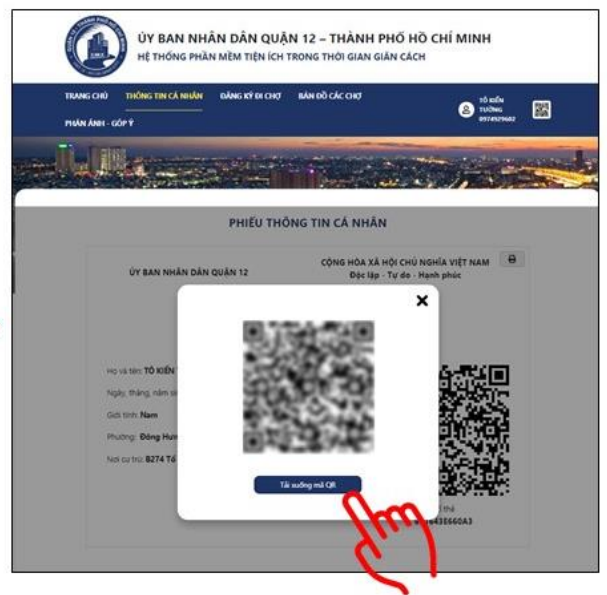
ỦY BAN NHÂN DÂN QUẬN 12 – THÀNH PHỐ HỒ CHÍ MINH
HỆ THỐNG PHẦN MỀM TIỆN ÍCH TRONG THỜI GIAN GIÃN CÁCH

TRANG CHỦ THÔNG TIN CÁ NHÂN ĐĂNG KÝ ĐI CHỢ BẢN ĐỒ CÁC CHỢ
PHẢN ÁNH - GÓP Ý

TÔ KIẾN TƯỜNG
0974929682

PHIẾU THÔNG TIN CÁ NHÂN

ỦY BAN NHÂN DÂN QUẬN 12

CỘNG HÒA XÃ HỘI CHỦ NGHĨA VIỆT NAM
Độc lập - Tự do - Hạnh phúc

Họ và tên: TÔ KIẾN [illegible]
Ngày, tháng, năm si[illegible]
Giới tính: Nam
Phường: Đông Hư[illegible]
Nơi cư trú: B274 Tô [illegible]

Tải xuống mã QR

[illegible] thẻ
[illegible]43E660A3